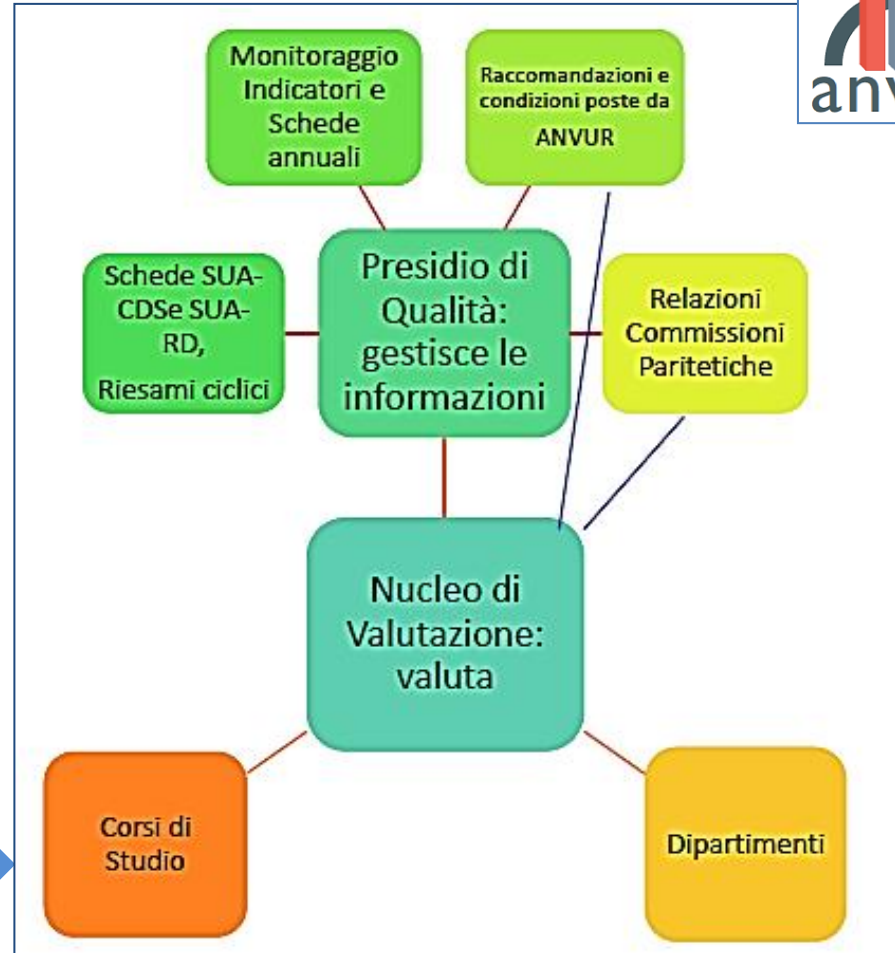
anv

Monitoraggio Indicatori e Schede annuali

Raccomandazioni e condizioni poste da ANVUR

Schede SUA-CDSe SUA-RD,

Riesami ciclici

Presidio di Qualità: gestisce le informazioni

Relazioni Commissioni Paritetiche

Nucleo di Valutazione: valuta

Corsi di Studio

Dipartimenti